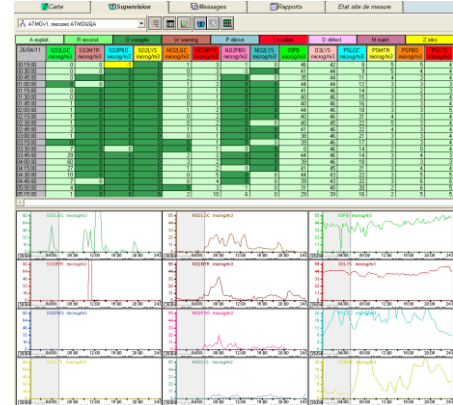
Carte | Supervision | Messages | Rapports | Etat site de mesure

ATMOv1, mesures ATMOSIDA

A explot | R second | O congele | W warning | P dérive | I invalide | D défaut | M maint | Z zéro

| 26/06/11 | SO2LGC microg/m3 | SO2MTR microg/m3 | SO2PBO microg/m3 | SO2LYS microg/m3 | NO2LGC microg/m3 | NO2MTR microg/m3 | NO2PBO microg/m3 | NO2LYS microg/m3 | O3PB microg/m3 | O3LYS microg/m3 | PSLGC microg/m3 | PSMTR microg/m3 | PSPBO microg/m3 | PSCYS microg/m3 |
|---|---|---|---|---|---|---|---|---|---|---|---|---|---|---|
| 00:15:00 | 0 | | 0 | 0 | 2 | 5 | | 0 | 0 | 47 | 29 | 16 | 3 | 4 |

SO2LGC microg/m3
SO2MTR microg/m3
SO2PBO microg/m3
SO2LYS microg/m3
NO2LGC microg/m3
NO2MTR microg/m3
NO2PBO microg/m3
NO2LYS microg/m3
O3PB microg/m3
O3LYS microg/m3
PSLGC microg/m3
PSCYS microg/m3